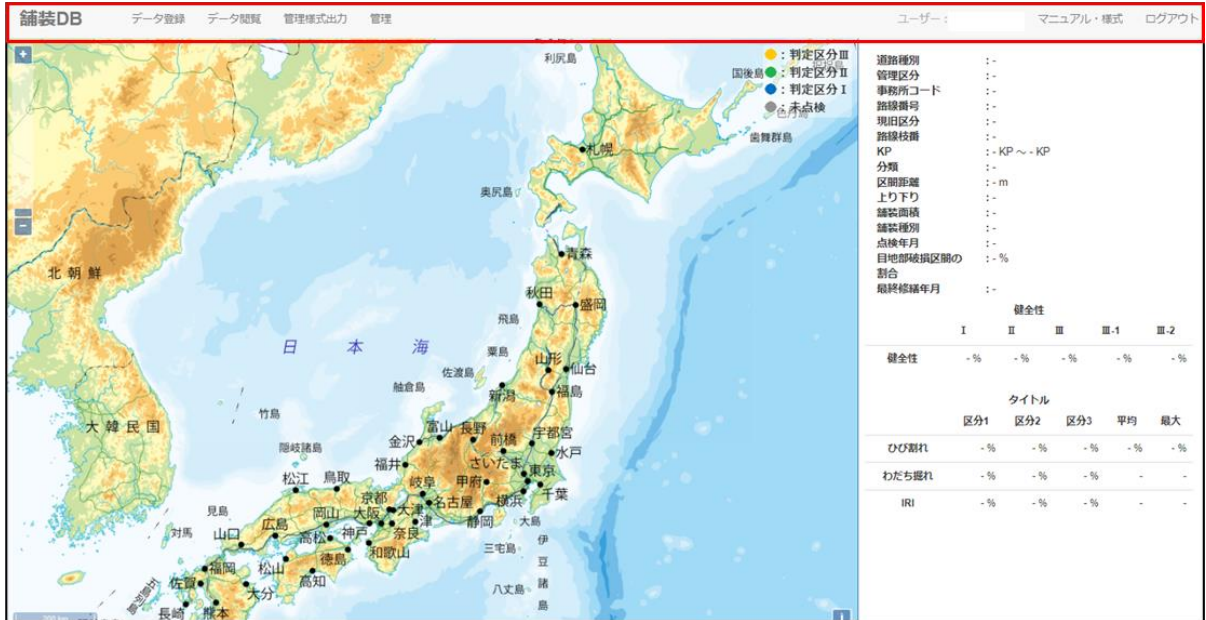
舗装DB　データ登録　データ閲覧　管理様式出力　管理　ユーザー：　マニュアル・様式　ログアウト

+
−

：判定区分Ⅲ
：判定区分Ⅱ
：判定区分Ⅰ
：未点検

利尻島
国後島
色丹島
歯舞群島
札幌
奥尻島
青森
秋田
盛岡
飛島
北朝鮮
日本海
粟島
山形
仙台
佐渡島
福島
新潟
舳倉島
竹島
大韓民国
金沢
富山
長野
前橋
宇都宮
隠岐諸島
福井
さいたま
水戸
東京
松江
鳥取
甲府
千葉
岐阜
京都
名古屋
横浜
大津
見島
岡山
大阪
静岡
大島
対馬
山口
広島
高松
神戸
奈良
津
三宅島
伊
豆
和歌山
徳島
福岡
松山
諸
佐賀
高知
八丈島
大分
島
長崎
熊本

道路種別　：-
管理区分　：-
事務所コード　：-
路線番号　：-
現旧区分　：-
路線枝番　：-
KP　：- KP ～ - KP
分類　：-
区間距離　：- m
上り下り　：-
舗装面積　：-
舗装種別　：-
点検年月　：-
目地部破損区間の割合　：- %
最終修繕年月　：-

健全性

| | Ⅰ | Ⅱ | Ⅲ | Ⅲ-1 | Ⅲ-2 |
|---|---|---|---|---|---|
| 健全性 | - % | - % | - % | - % | - % |

タイトル

| | 区分1 | 区分2 | 区分3 | 平均 | 最大 |
|---|---|---|---|---|---|
| ひび割れ | - % | - % | - % | - % | - % |
| わだち掘れ | - % | - % | - % | - | - |
| IRI | - % | - % | - % | - | - |